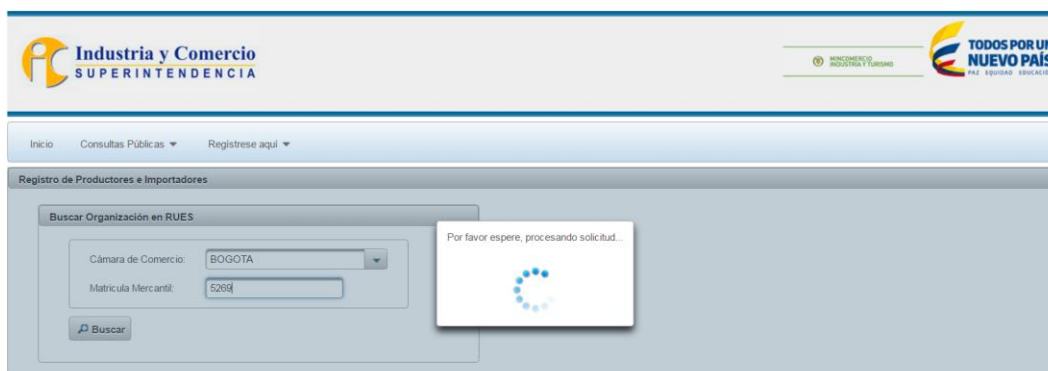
Industria y Comercio
SUPERINTENDENCIA

MINCOMERCIO INDUSTRIA Y TURISMO

TODOS POR UN
NUEVO PAÍS
PAZ EQUIDAD EDUCACIÓ

Inicio Consultas Públicas ▾ Regístrese aquí ▾

Registro de Productores e Importadores

Buscar Organización en RUES

Cámara de Comercio: BOGOTA

Matricula Mercantil: 5269

Buscar

Por favor espere, procesando solicitud...